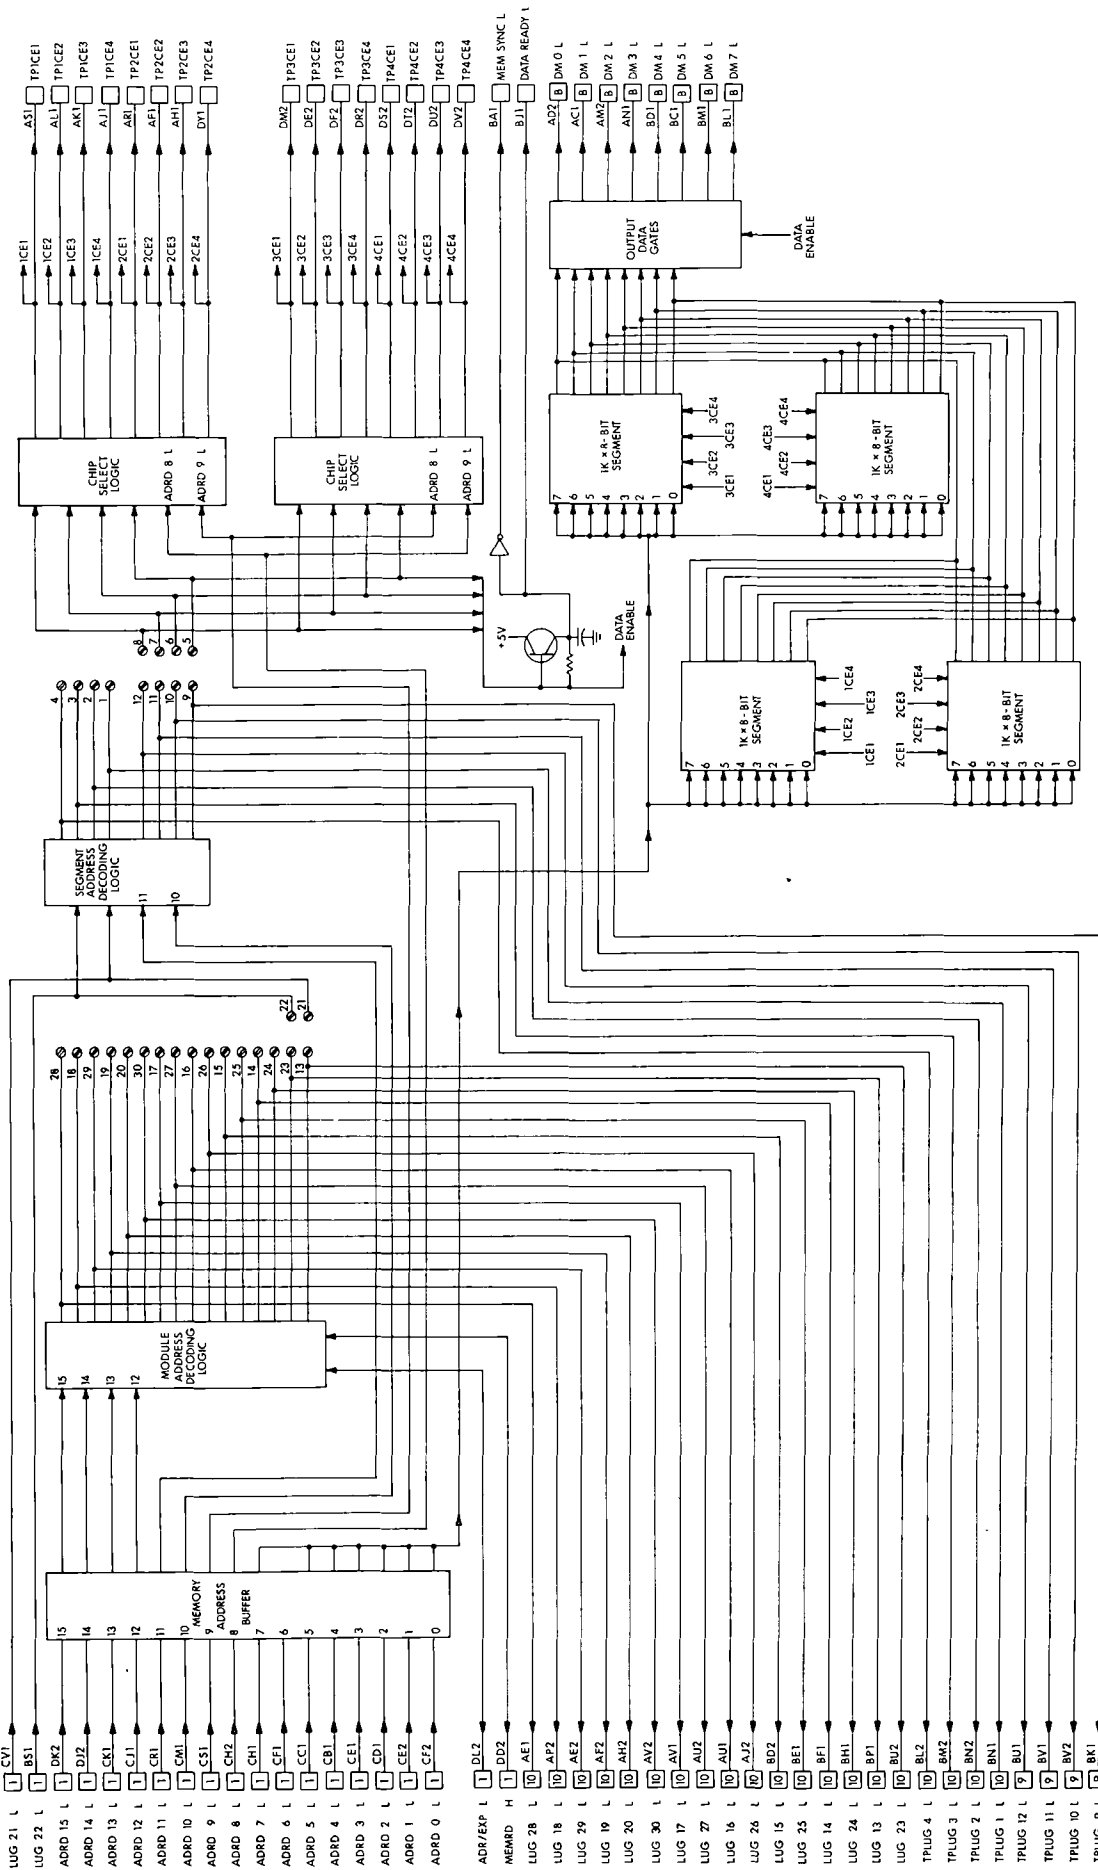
LUG 21 L 1 CV1
LUG 22 L 1 BS1
ADRD 15 L 1 DK2
ADRD 14 L 1 DJ2
ADRD 13 L 1 CK1
ADRD 12 L 1 CJ1
ADRD 11 L 1 CR1
ADRD 10 L 1 CM1
ADRD 9 L 1 CS1
ADRD 8 L 1 CH2
ADRD 7 L 1 CH1
ADRD 6 L 1 CF1
ADRD 5 L 1 CC1
ADRD 4 L 1 CB1
ADRD 3 L 1 CE1
ADRD 2 L 1 CD1
ADRD 1 L 1 CE2
ADRD 0 L 1 CF2
ADR/EXP L 1 DL2
MEMRD H 1 DD2
LUG 28 L 10 AE1
LUG 18 L 10 AP2
LUG 29 L 10 AE2
LUG 19 L 10 AF2
LUG 20 L 10 AH2
LUG 30 L 10 AV2
LUG 17 L 10 AV1
LUG 27 L 10 AU2
LUG 16 L 10 AU1
LUG 26 L 10 AJ2
LUG 15 L 10 BD2
LUG 25 L 10 BE1
LUG 14 L 10 BF1
LUG 24 L 10 BH1
LUG 13 L 10 BP1
LUG 23 L 10 BU2
TPLUG 4 L 10 BL2
TPLUG 3 L 10 BM2
TPLUG 2 L 10 BN2
TPLUG 1 L 10 BN1
TPLUG 12 L 9 BU1
TPLUG 11 L 9 BV1
TPLUG 10 L 9 BV2
TPLUG 9 L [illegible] BK1

MEMORY ADDRESS BUFFER
15 14 13 12 11 10 9 8 7 6 5 4 3 2 1 0

MODULE ADDRESS DECODING LOGIC
15 14 13 12

28 18 29 19 20 30 17 27 16 26 15 25 14 24 23 13

22 21

SEGMENT ADDRESS DECODING LOGIC
11 10

4 3 2 1
12 11 10 9

8 7 6 5

CHIP SELECT LOGIC
ADRD 8 L ADRD 9 L

CHIP SELECT LOGIC
ADRD 8 L ADRD 9 L

+5V
DATA ENABLE

1K × 8-BIT SEGMENT
7 6 5 4 3 2 1 0
1CE1 1CE2 1CE3 1CE4

1K × 8-BIT SEGMENT
7 6 5 4 3 2 1 0
2CE1 2CE2 2CE3 2CE4

1K × 8-BIT SEGMENT
7 6 5 4 3 2 1 0
3CE1 3CE2 3CE3 3CE4

1K × 8-BIT SEGMENT
7 6 5 4 3 2 1 0
4CE1 4CE2 4CE3 4CE4

OUTPUT DATA GATES
DATA ENABLE

1CE1 AS1 TP1CE1
1CE2 AL1 TP1CE2
1CE3 AK1 TP1CE3
1CE4 AJ1 TP1CE4
2CE1 AR1 TP2CE1
2CE2 AF1 TP2CE2
2CE3 AH1 TP2CE3
2CE4 DY1 TP2CE4

3CE1 DM2 TP3CE1
3CE2 DE2 TP3CE2
3CE3 DF2 TP3CE3
3CE4 DR2 TP3CE4
4CE1 DS2 TP4CE1
4CE2 DT2 TP4CE2
4CE3 DU2 TP4CE3
4CE4 DV2 TP4CE4

BA1 MEM SYNC L
BJ1 DATA READY L
AD2 B DM 0 L
AC1 B DM 1 L
AM2 B DM 2 L
AN1 B DM 3 L
BD1 B DM 4 L
BC1 B DM 5 L
BM1 B DM 6 L
BL1 B DM 7 L